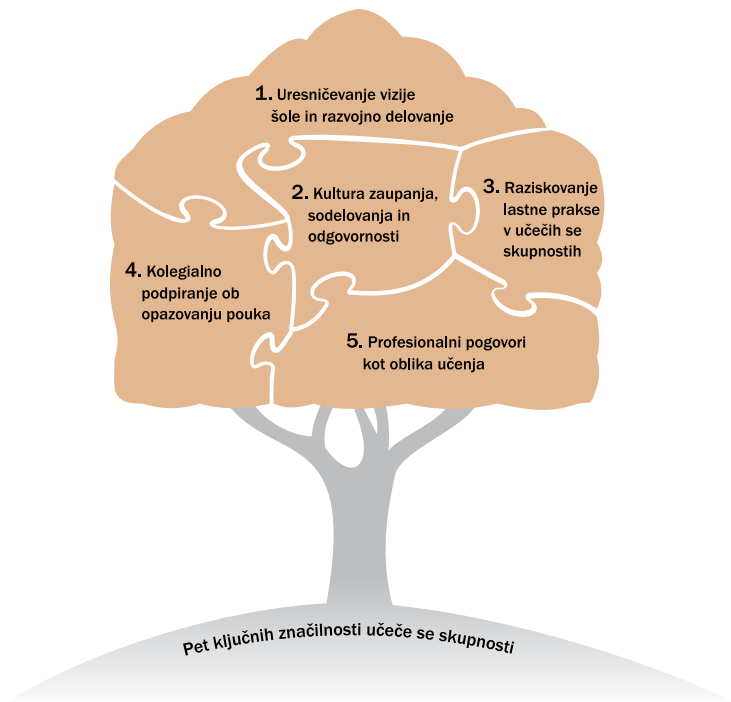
1. Uresničevanje vizije šole in razvojno delovanje

2. Kultura zaupanja, sodelovanja in odgovornosti

3. Raziskovanje lastne prakse v učečih se skupnostih

4. Kolegialno podpiranje ob opazovanju pouka

5. Profesionalni pogovori kot oblika učenja

Pet ključnih značilnosti učeče se skupnosti